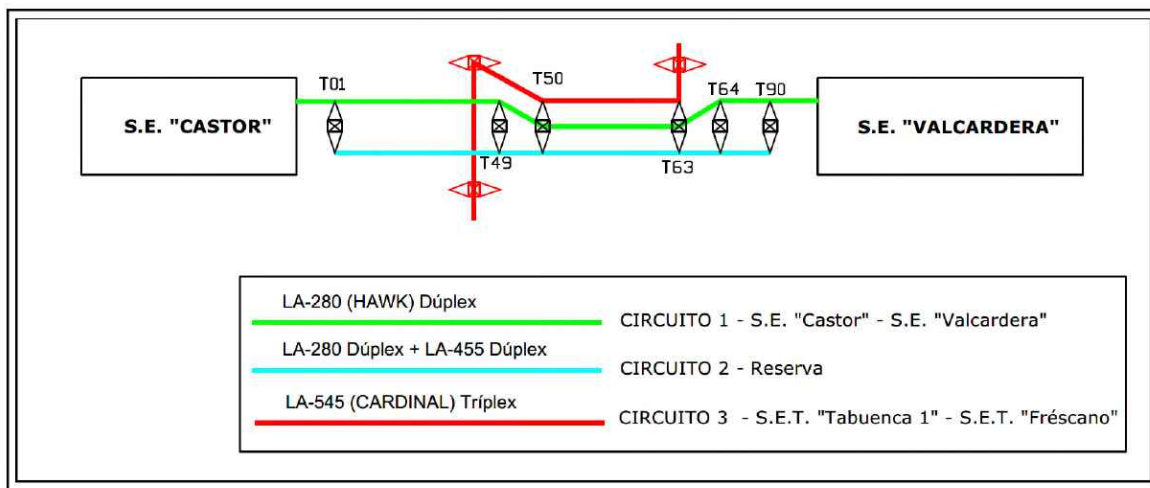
S.E. "CASTOR"

T01

T50

T64 T90

S.E. "VALCARDERA"

T49

T63

LA-280 (HAWK) Dúplex

CIRCUITO 1 - S.E. "Castor" - S.E. "Valcardera"

LA-280 Dúplex + LA-455 Dúplex

CIRCUITO 2 - Reserva

LA-545 (CARDINAL) Tríplex

CIRCUITO 3 - S.E.T. "Tabuenca 1" - S.E.T. "Fréscano"